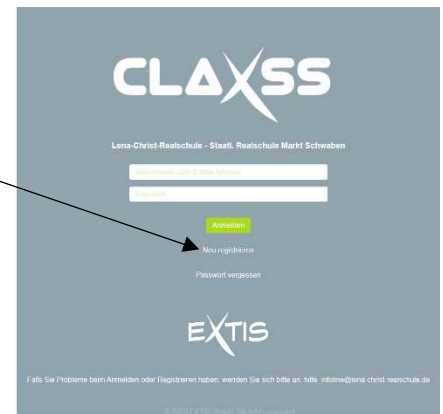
CLAXSS

Lena-Christ-Realschule - Staatl. Realschule Markt Schwaben

Nutzername oder E-Mail-Adresse

Passwort

Anmelden

Neu registrieren

Passwort vergessen

EXTIS

Falls Sie Probleme beim Anmelden oder Registrieren haben, wenden Sie sich bitte an: hilfe.infoline@lena-christ-realschule.de

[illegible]